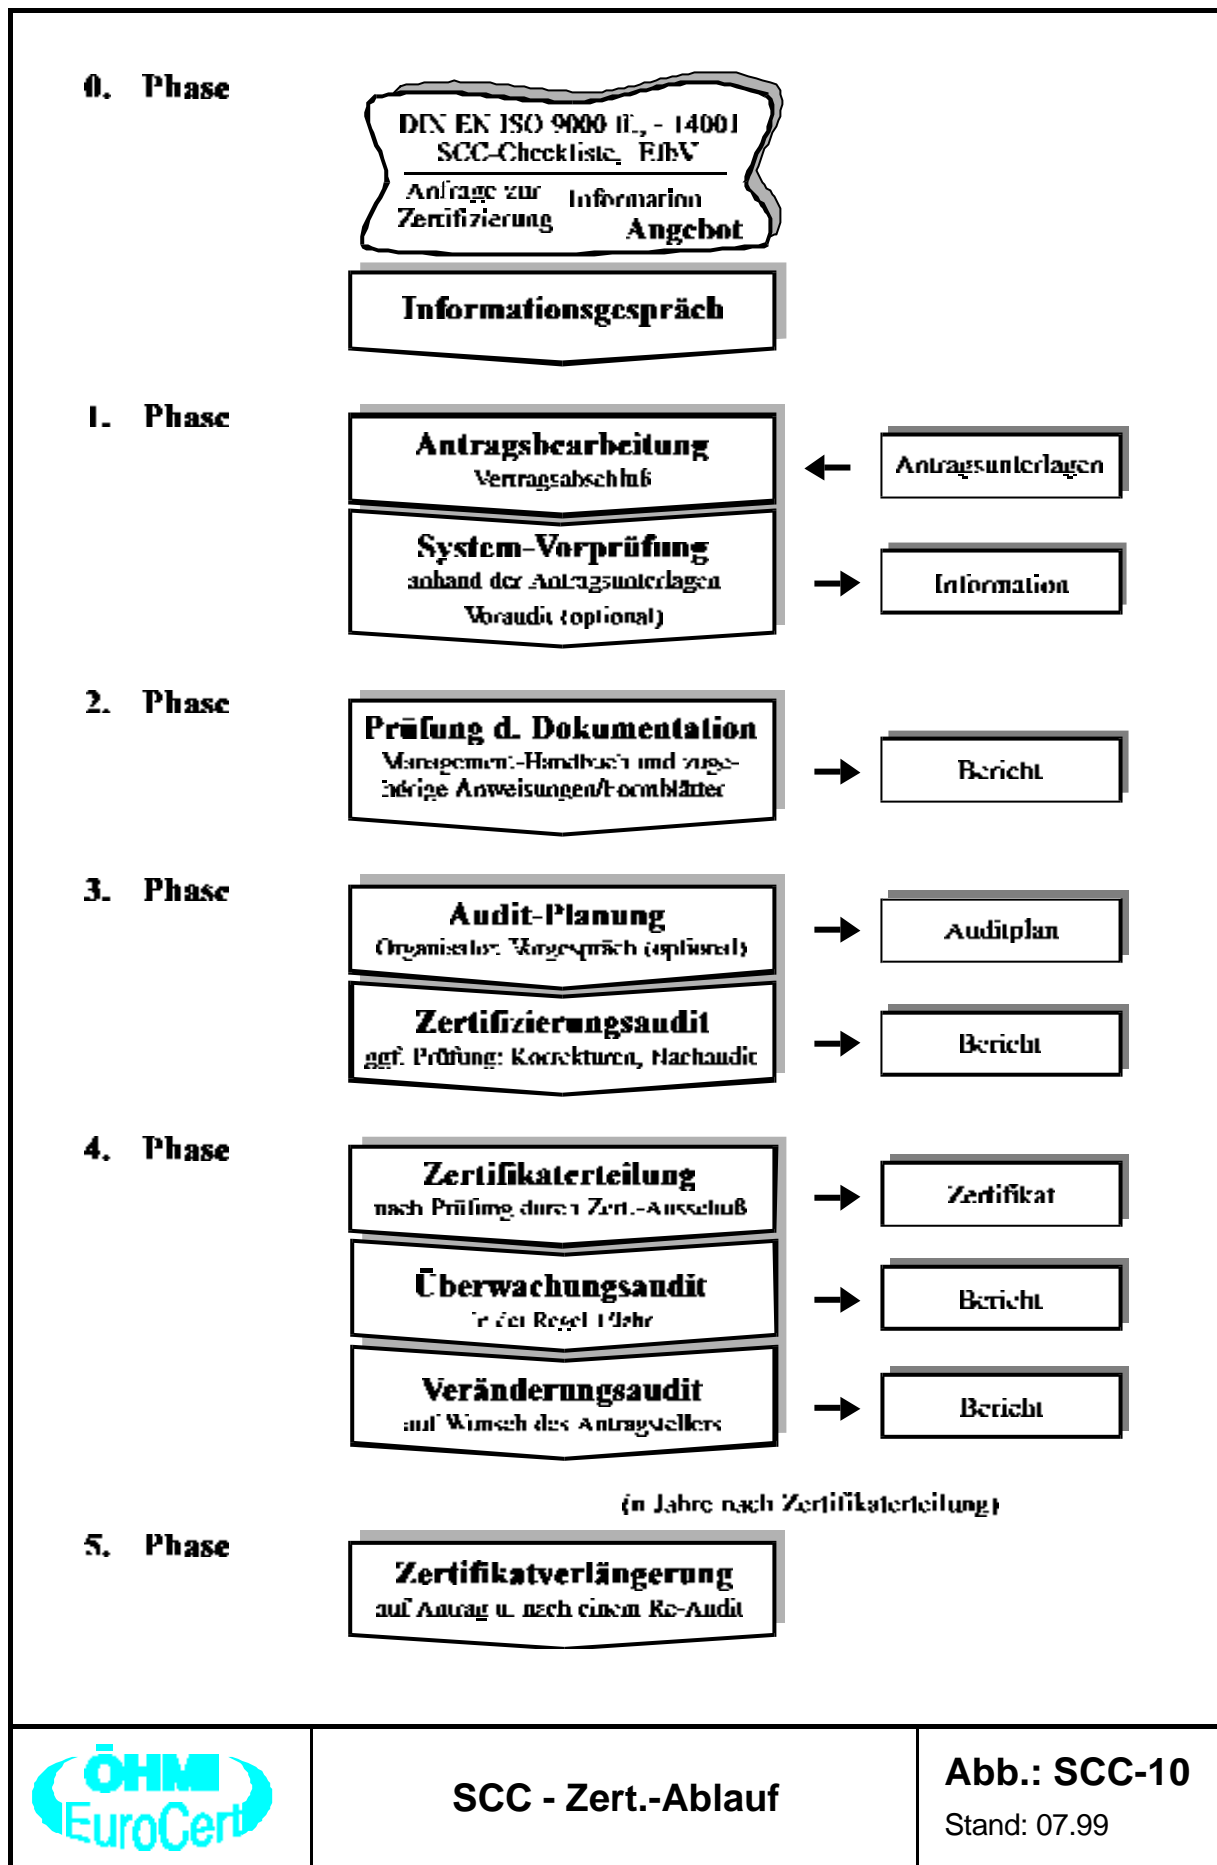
0. Phase

DIN EN ISO 9000 ff., - 14001
SCC-Checkliste, EfbV

Anfrage zur Zertifizierung

Information

Angebot

Informationsgespräch

1. Phase

Antragsbearbeitung
Vertragsabschluß

Antragsunterlagen

System-Vorprüfung
anhand der Antragsunterlagen
Voraudit (optional)

Information

2. Phase

Prüfung d. Dokumentation
Management-Handbuch und zugehörige Anweisungen/Formblätter

Bericht

3. Phase

Audit-Planung
Organisator. Vorgespräch (optional)

Auditplan

Zertifizierungsaudit
ggf. Prüfung: Korrekturen, Nachaudit

Bericht

4. Phase

Zertifikaterteilung
nach Prüfung durch Zert.-Ausschuß

Zertifikat

Überwachungsaudit
in der Regel 1/Jahr

Bericht

Veränderungsaudit
auf Wunsch des Antragstellers

Bericht

(n Jahre nach Zertifikaterteilung)

5. Phase

Zertifikatverlängerung
auf Antrag u. nach einem Re-Audit

ÖHMI EuroCert

SCC - Zert.-Ablauf

Abb.: SCC-10
Stand: 07.99